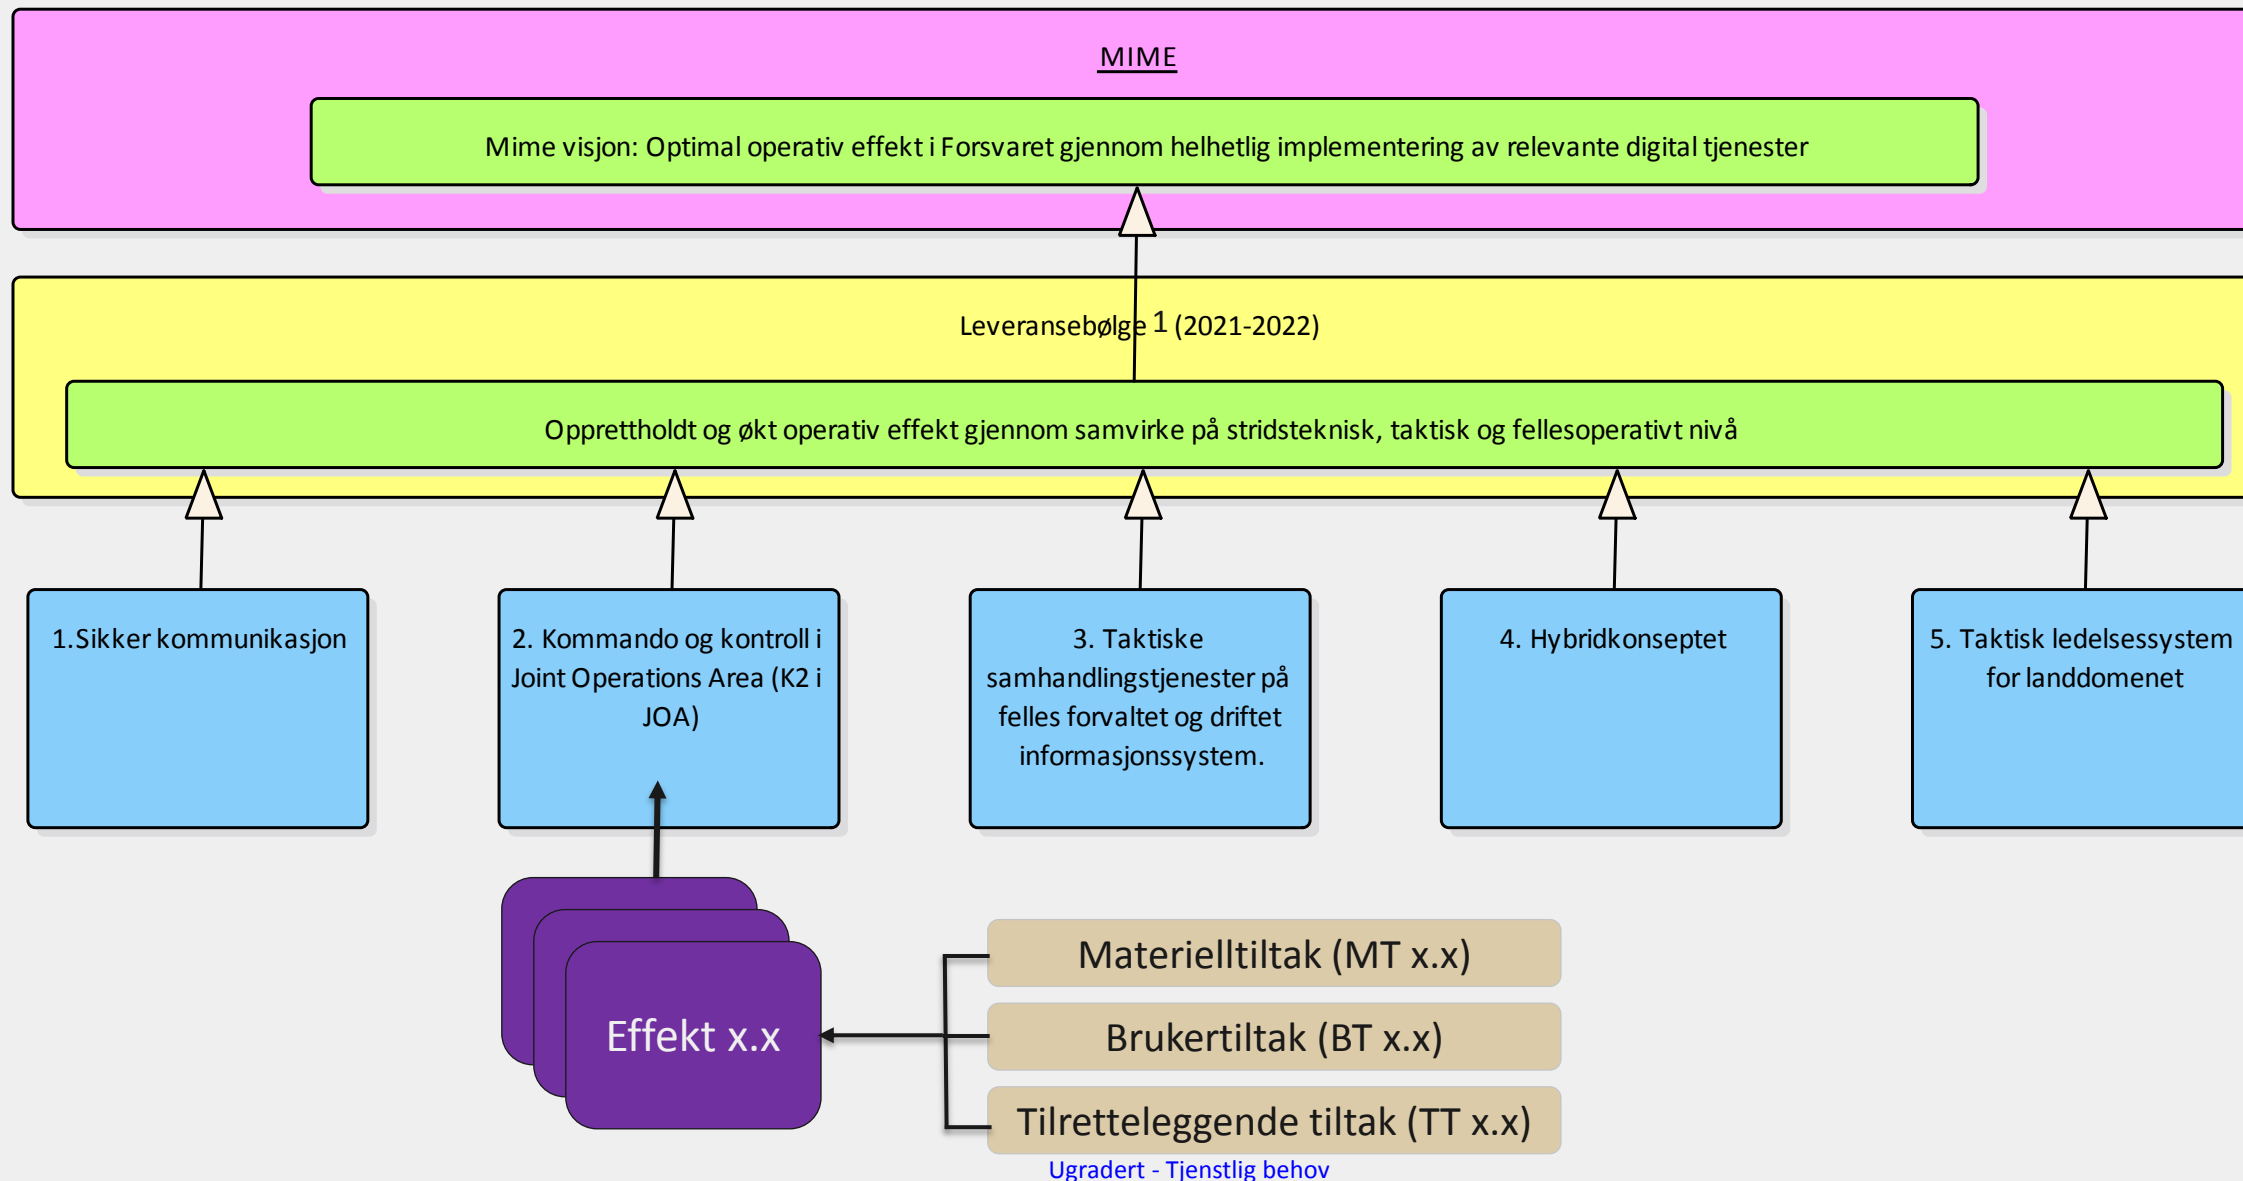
MIME

Mime visjon: Optimal operativ effekt i Forsvaret gjennom helhetlig implementering av relevante digital tjenester

Leveransebølge 1 (2021-2022)

Opprettholdt og økt operativ effekt gjennom samvirke på stridsteknisk, taktisk og fellesoperativt nivå

1.Sikker kommunikasjon

2. Kommando og kontroll i Joint Operations Area (K2 i JOA)

3. Taktiske samhandlingstjenester på felles forvaltet og driftet informasjonssystem.

4. Hybridkonseptet

5. Taktisk ledelsessystem for landdomenet

Effekt x.x

Materielltiltak (MT x.x)

Brukertiltak (BT x.x)

Tilretteleggende tiltak (TT x.x)

Ugradert - Tjenstlig behov